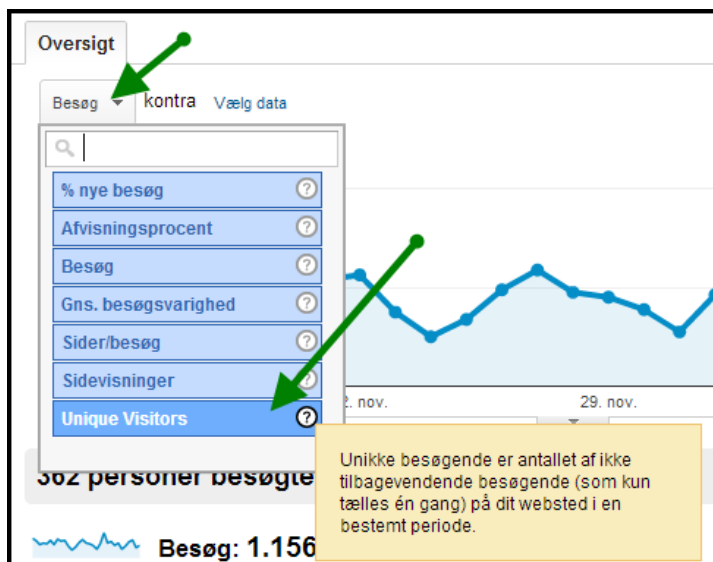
Oversigt

Besøg kontra Vælg data

% nye besøg
Afvisningsprocent
Besøg
Gns. besøgsvarighed
Sider/besøg
Sidevisninger
Unique Visitors

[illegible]2. nov.
29. nov.

Unikke besøgende er antallet af ikke tilbagevendende besøgende (som kun tælles én gang) på dit websted i en bestemt periode.

362 personer besøgte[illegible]

Besøg: 1.156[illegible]